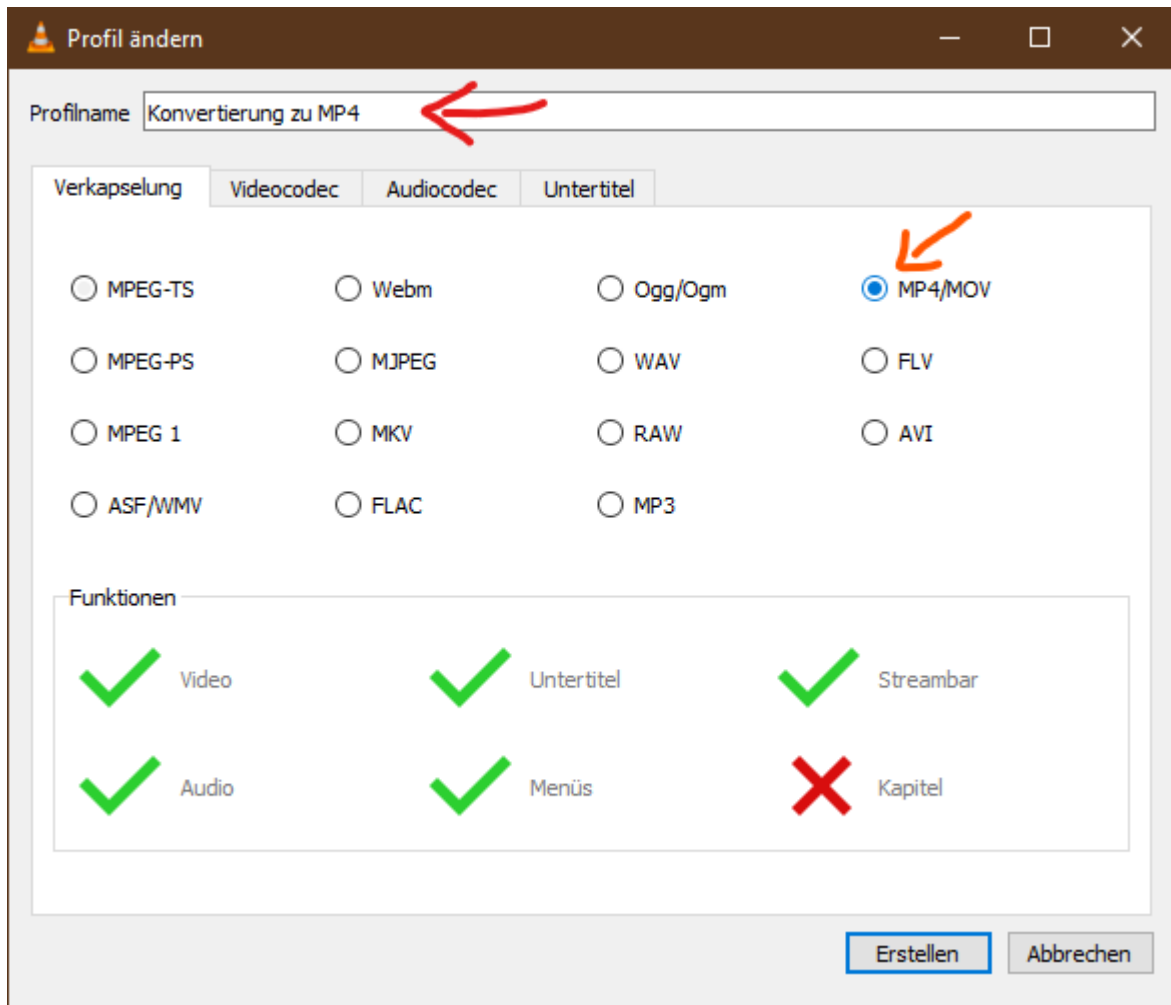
Profil ändern

Profilname Konvertierung zu MP4

Verkapselung | Videocodec | Audiocodec | Untertitel

MPEG-TS Webm Ogg/Ogm MP4/MOV
MPEG-PS MJPEG WAV FLV
MPEG 1 MKV RAW AVI
ASF/WMV FLAC MP3

Funktionen

Video Untertitel Streambar
Audio Menüs Kapitel

Erstellen Abbrechen